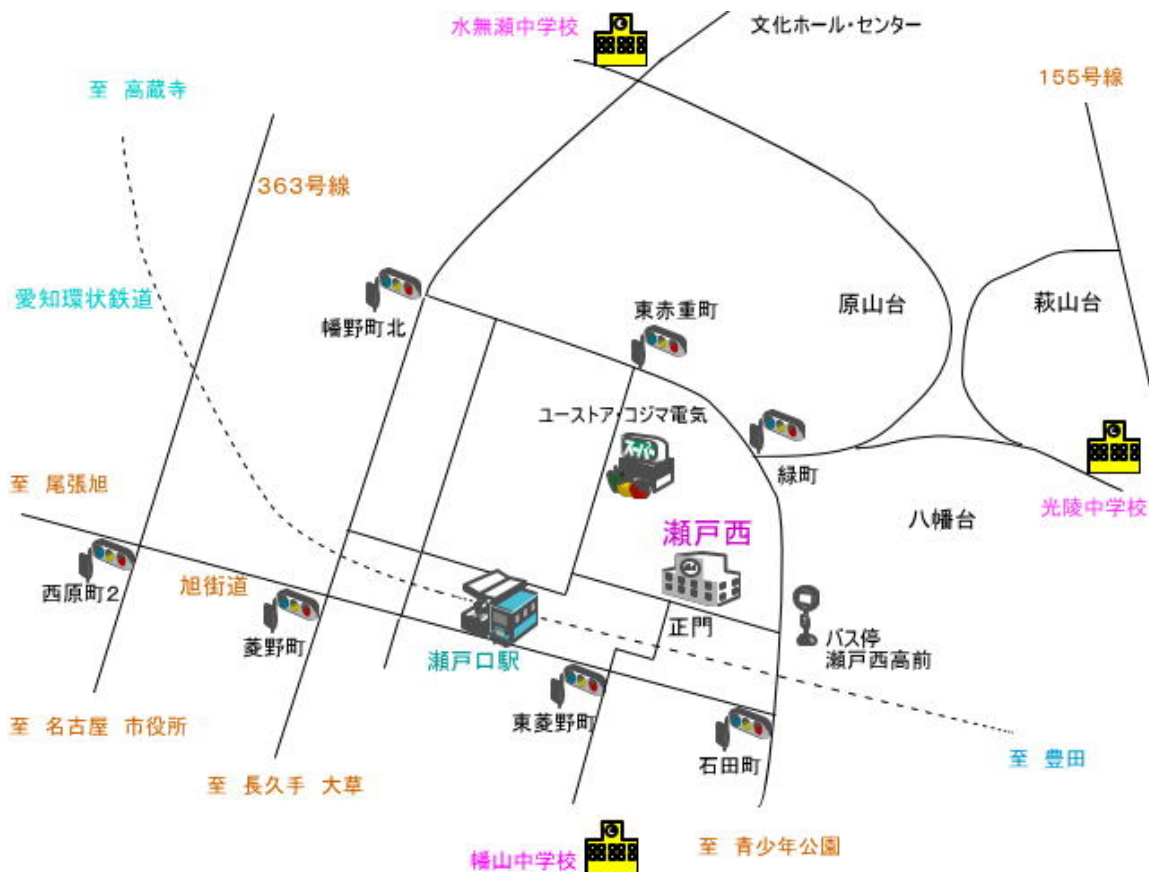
水無瀬中学校
文化ホール・センター
至 高蔵寺
155号線
363号線
愛知環状鉄道
幡野町北
東赤重町
原山台
萩山台
ユーストア・コジマ電気
スーパー
緑町
光陵中学校
至 尾張旭
八幡台
瀬戸西
西原町2
旭街道
菱野町
バス停
瀬戸西高前
正門
瀬戸口駅
東菱野町
石田町
至 名古屋 市役所
至 長久手 大草
至 豊田
幡山中学校
至 青少年公園